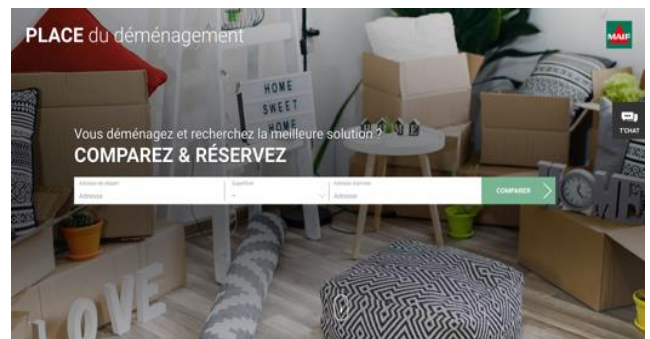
PLACE du déménagement

MAIF

HOME SWEET HOME

Vous déménagez et recherchez la meilleure solution ?

COMPAREZ & RÉSERVEZ

Adresse de départ
Adresse

Superficie
--

Adresse d'arrivée
Adresse

COMPARER

T'CHAT

LOVE

HOME